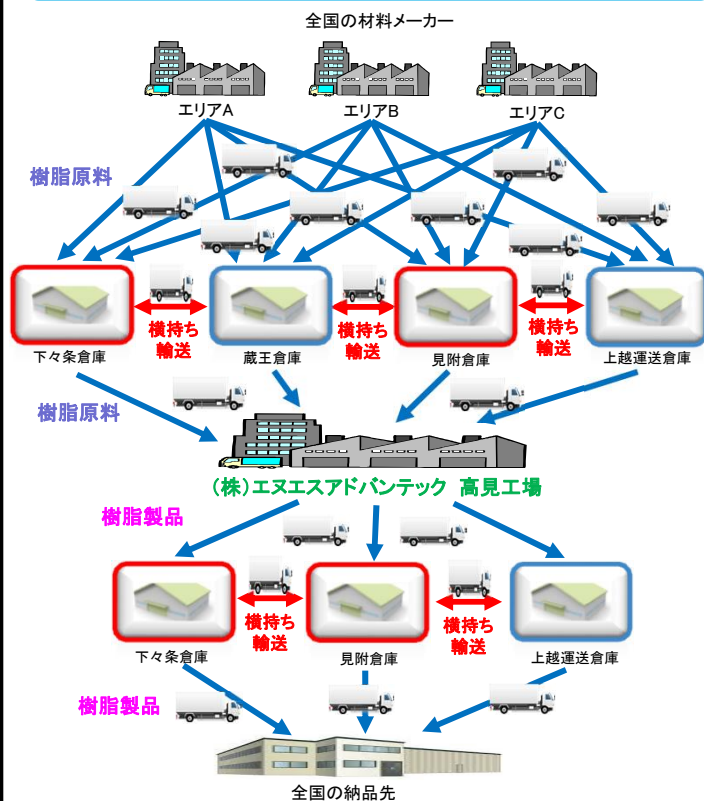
全国の材料メーカー

エリアA

エリアB

エリアC

樹脂原料

下々条倉庫

横持ち輸送

蔵王倉庫

横持ち輸送

見附倉庫

横持ち輸送

上越運送倉庫

樹脂原料

(株)エヌエスアドバンテック 高見工場

樹脂製品

下々条倉庫

横持ち輸送

見附倉庫

横持ち輸送

上越運送倉庫

樹脂製品

全国の納品先